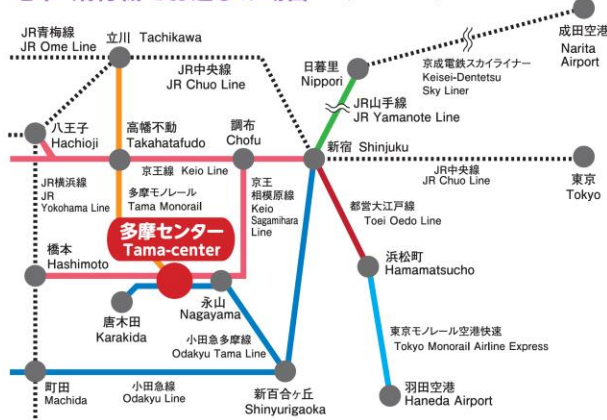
JR青梅線
JR Ome Line

立川 Tachikawa

JR中央線
JR Chuo Line

日暮里
Nippori

京成電鉄スカイライナー
Keisei-Dentetsu
Sky Liner

成田空港
Narita
Airport

八王子
Hachioji

高幡不動
Takahatafudo

調布
Chofu

JR山手線
JR Yamanote Line

新宿 Shinjuku

京王線 Keio Line

JR中央線
JR Chuo Line

東京
Tokyo

JR横浜線
JR
Yokohama Line

多摩モノレール
Tama Monorail

京王
相模原線
Keio
Sagamihara
Line

都営大江戸線
Toei Oedo Line

多摩センター
Tama-center

橋本
Hashimoto

浜松町
Hamamatsucho

唐木田
Karakida

永山
Nagayama

小田急多摩線
Odakyu Tama Line

東京モノレール空港快速
Tokyo Monorail Airline Express

町田
Machida

小田急線
Odakyu Line

新百合ヶ丘
Shinyurigaoka

羽田空港
Haneda Airport